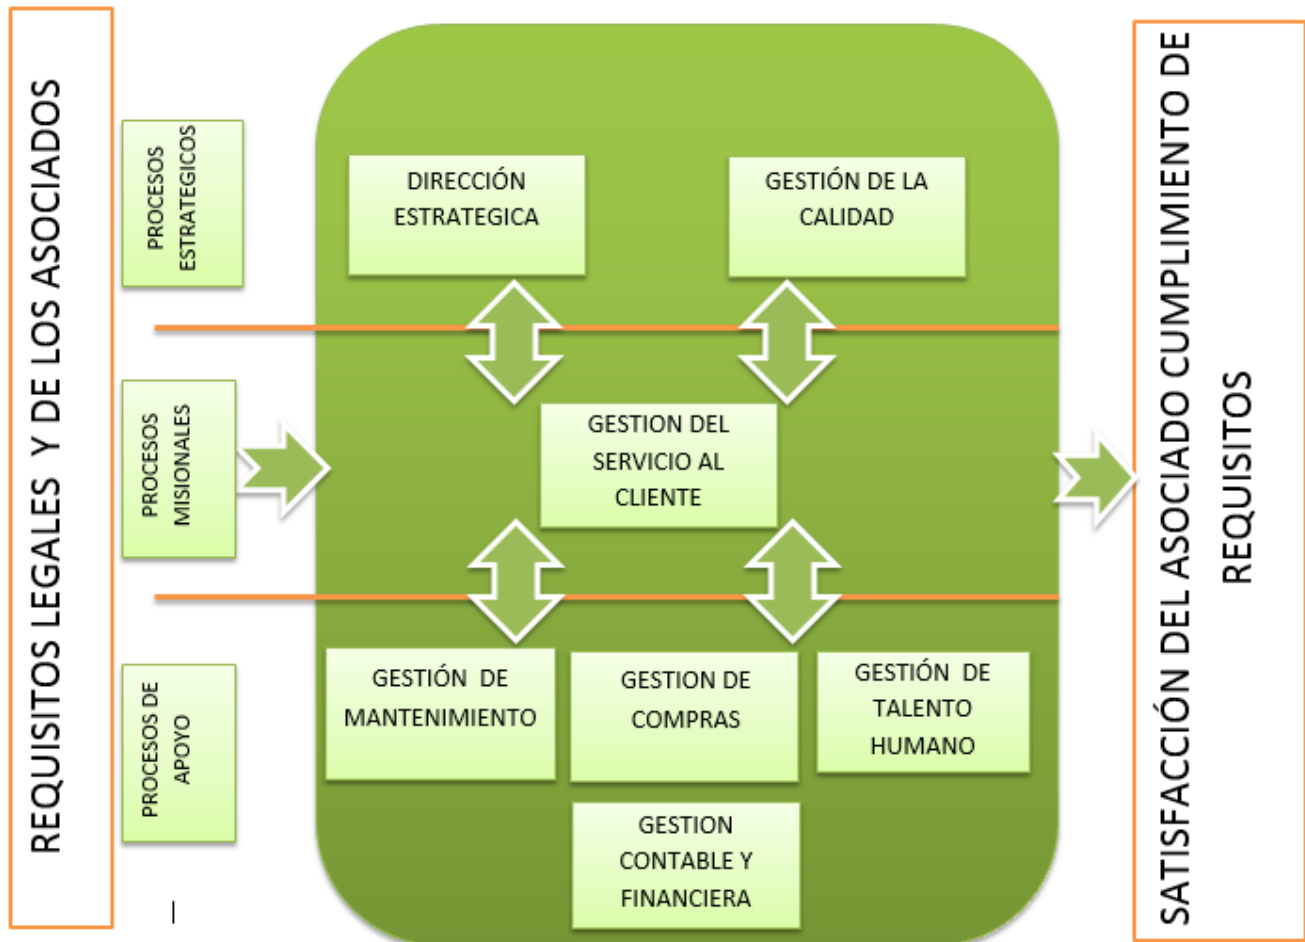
REQUISITOS LEGALES Y DE LOS ASOCIADOS

PROCESOS ESTRATEGICOS

PROCESOS MISIONALES

PROCESOS DE APOYO

DIRECCIÓN ESTRATEGICA

GESTIÓN DE LA CALIDAD

GESTION DEL SERVICIO AL CLIENTE

GESTIÓN DE MANTENIMIENTO

GESTION DE COMPRAS

GESTIÓN DE TALENTO HUMANO

GESTION CONTABLE Y FINANCIERA

SATISFACCIÓN DEL ASOCIADO CUMPLIMIENTO DE REQUISITOS